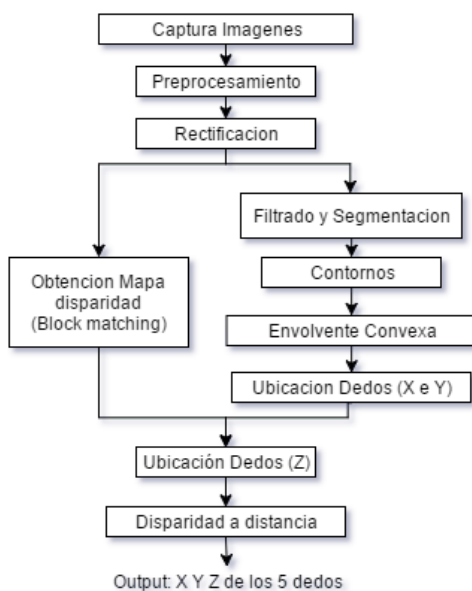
Captura Imagenes

Preprocesamiento

Rectificacion

Filtrado y Segmentacion

Obtencion Mapa disparidad (Block matching)

Contornos

Envolvente Convexa

Ubicacion Dedos (X e Y)

Ubicación Dedos (Z)

Disparidad a distancia

Output: X Y Z de los 5 dedos